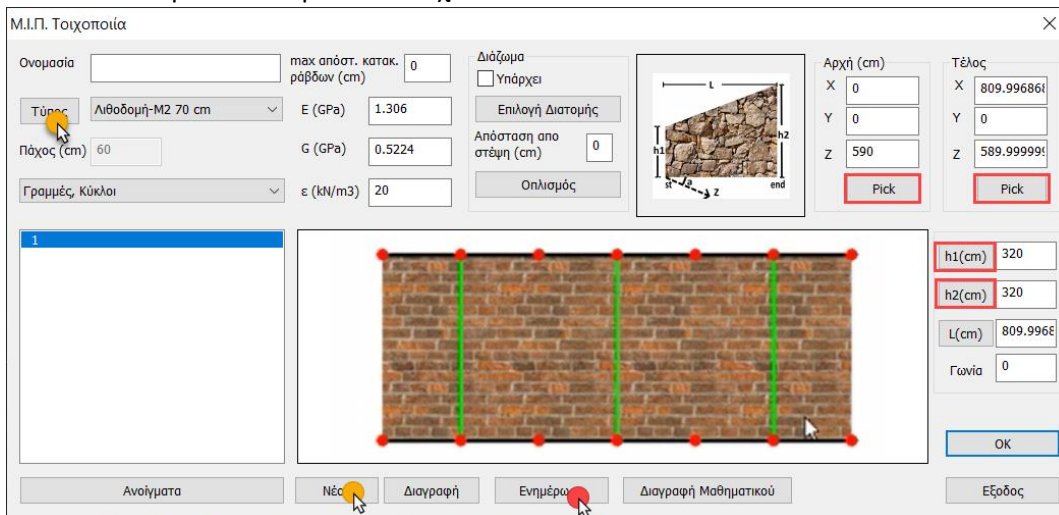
Μ.Ι.Π. Τοιχοποιία

Ονομασία

Τύπος Λιθοδομή-Μ2 70 cm

Πάχος (cm) 60

Γραμμές, Κύκλοι

max απόστ. κατακ. ράβδων (cm) 0

E (GPa) 1.306

G (GPa) 0.5224

ε (kN/m3) 20

Διάζωμα
Υπάρχει
Επιλογή Διατομής
Απόσταση απο στέψη (cm) 0
Οπλισμός

L
h1
h2
st
end
z

Αρχή (cm)
X 0
Y 0
Z 590
Pick

Τέλος
X 809.99686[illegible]
Y 0
Z 589.99999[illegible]
Pick

1

h1(cm) 320
h2(cm) 320
L(cm) 809.9968
Γωνία 0

OK

Ανοίγματα
Νέο
Διαγραφή
Ενημέρωση
Διαγραφή Μαθηματικού
Εξοδος